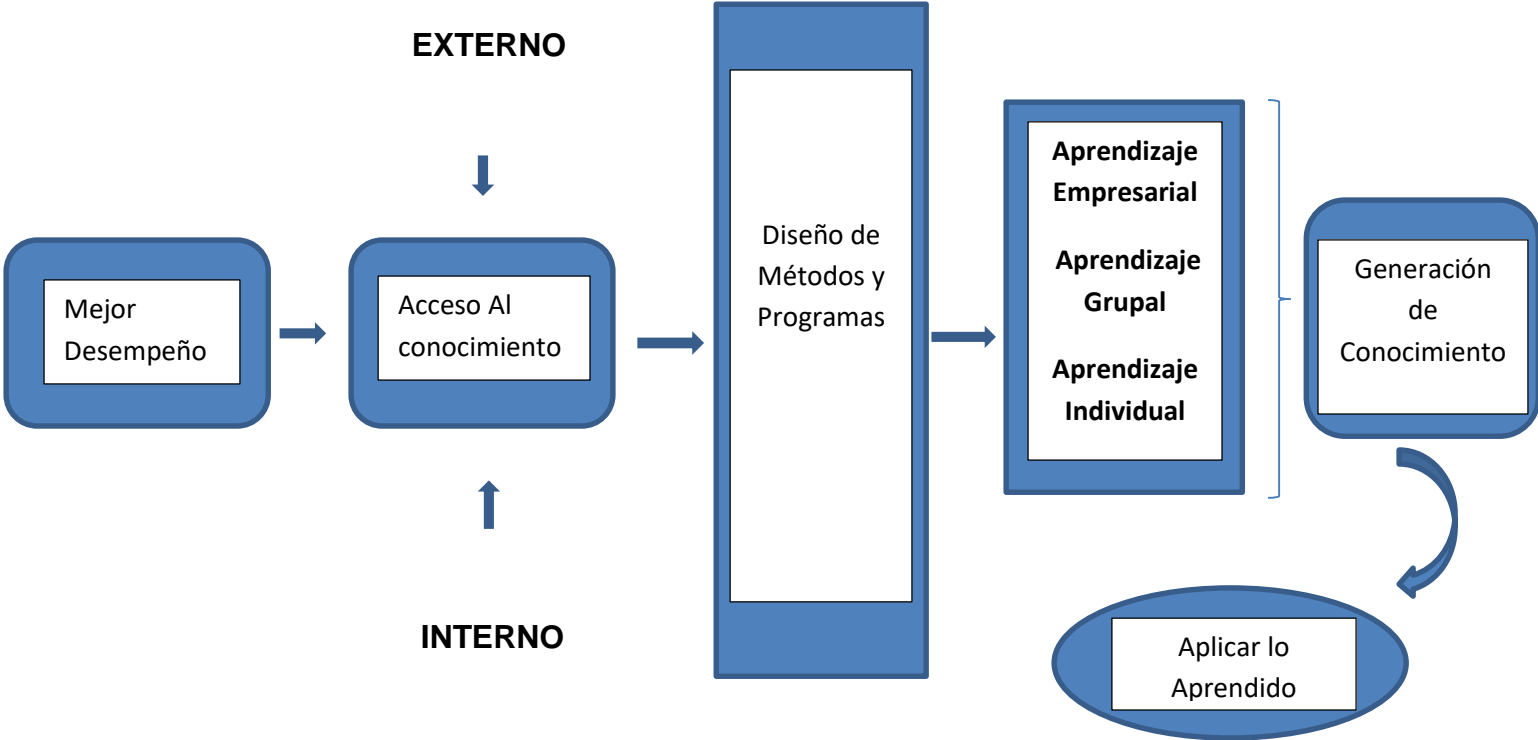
EXTERNO

Mejor Desempeño

Acceso Al conocimiento

INTERNO

Diseño de Métodos y Programas

Aprendizaje Empresarial

Aprendizaje Grupal

Aprendizaje Individual

Generación de Conocimiento

Aplicar lo Aprendido